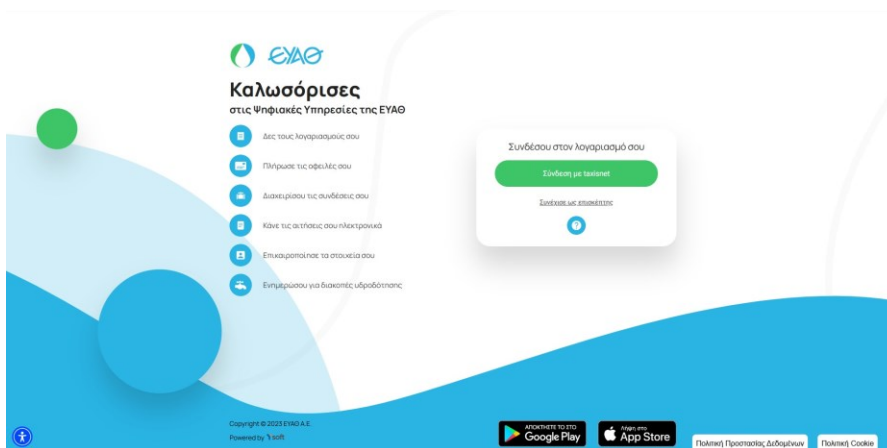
ΕΥΑΘ

Καλωσόρισες
στις Ψηφιακές Υπηρεσίες της ΕΥΑΘ

Δες τους λογαριασμούς σου

Πλήρωσε τις οφειλές σου

Διαχειρίσου τις συνδέσεις σου

Κάνε τις αιτήσεις σου ηλεκτρονικά

Επικαιροποίησε τα στοιχεία σου

Ενημερώσου για διακοπές υδροδότησης

Συνδέσου στον λογαριασμό σου

Σύνδεση με taxisnet

Συνέχισε ως επισκέπτης

Copyright © 2023 ΕΥΑΘ Α.Ε.
Powered by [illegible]

ΑΠΟΚΤΗΣΤΕ ΤΟ ΣΤΟ Google Play

Λήψη στο App Store

Πολιτική Προστασίας Δεδομένων

Πολιτική Cookie